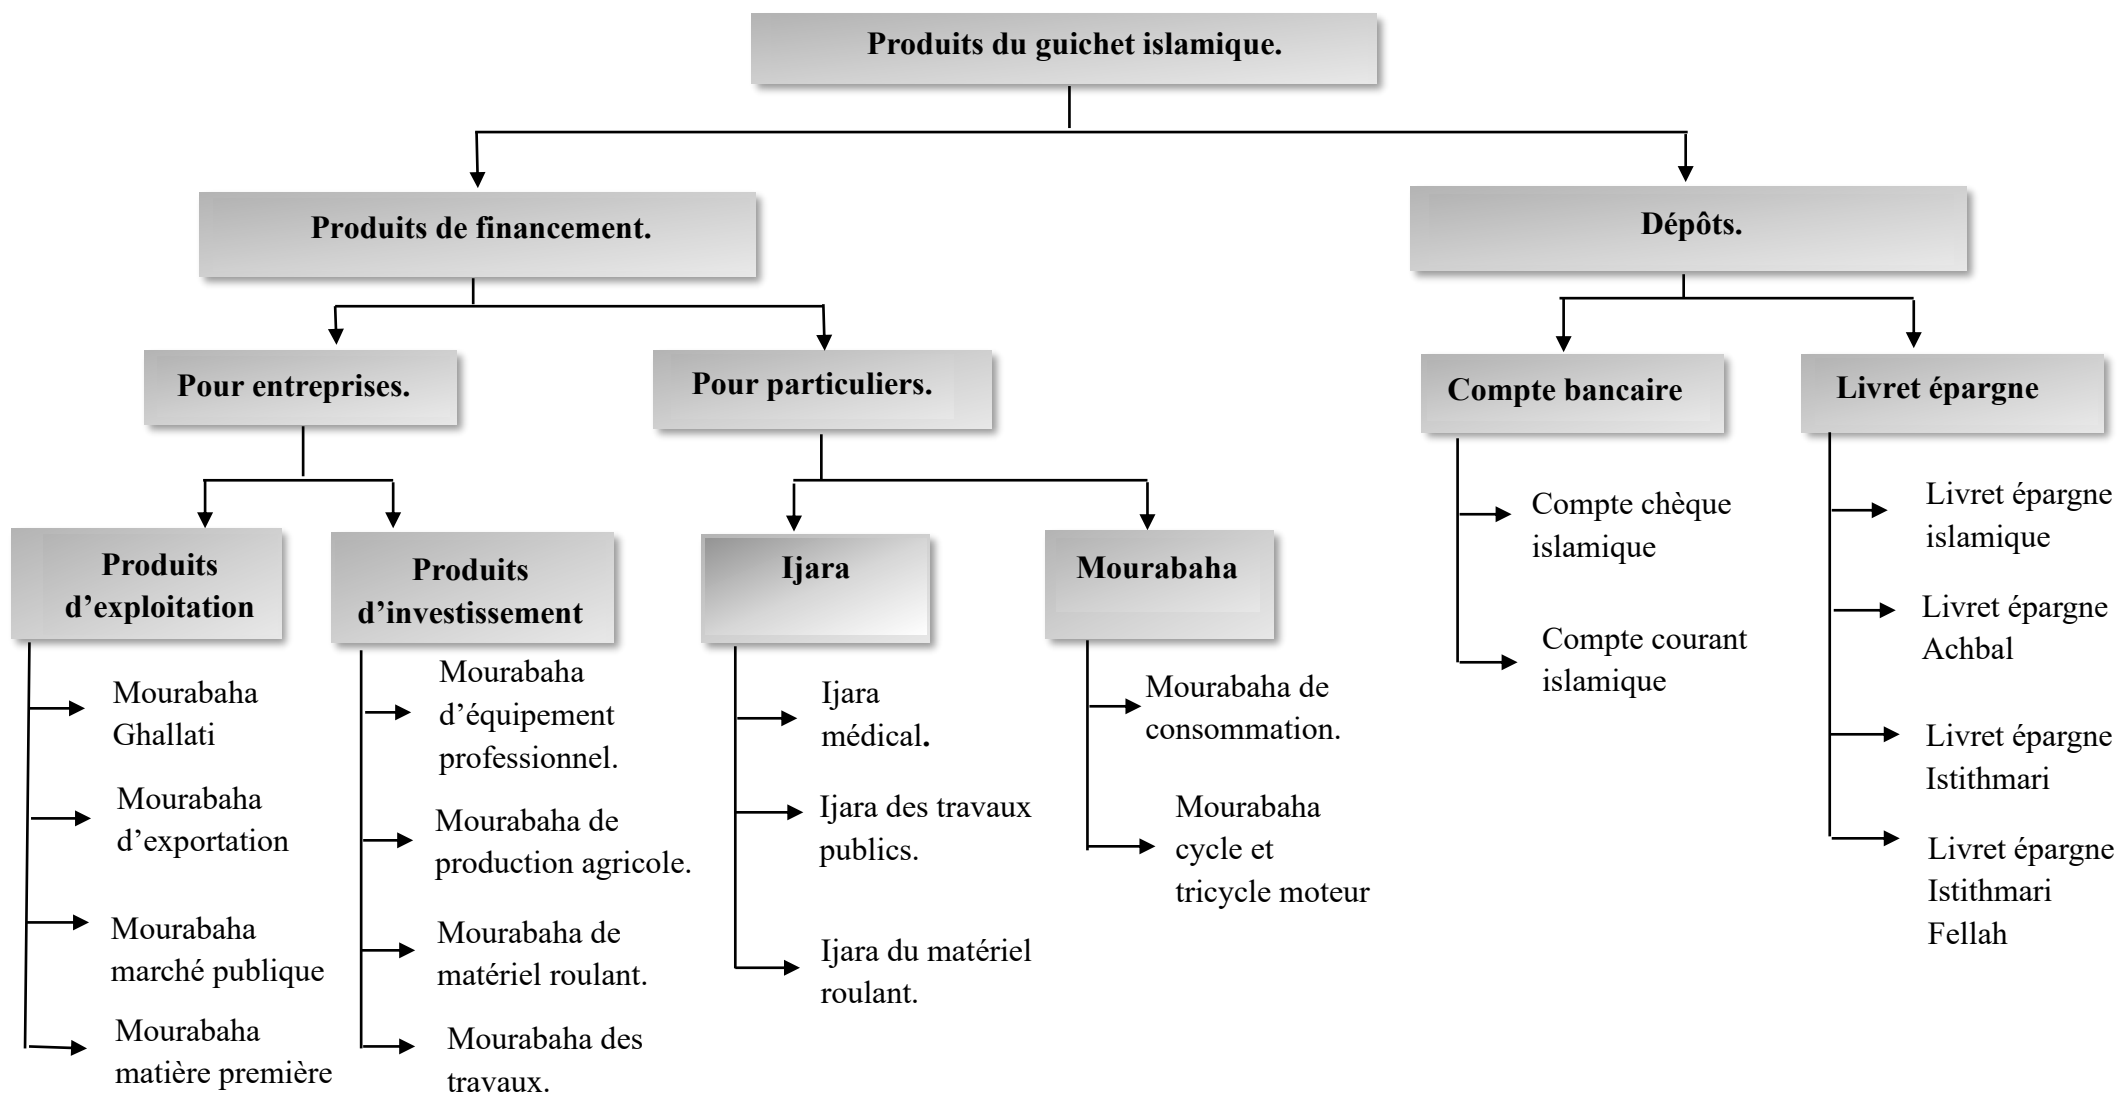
Produits du guichet islamique.

Produits de financement.

Dépôts.

Pour entreprises.

Pour particuliers.

Compte bancaire

Livret épargne

Produits d'exploitation

Produits d'investissement

Ijara

Mourabaha

Mourabaha Ghallati

Mourabaha d'exportation

Mourabaha marché publique

Mourabaha matière première

Mourabaha d'équipement professionnel.

Mourabaha de production agricole.

Mourabaha de matériel roulant.

Mourabaha des travaux.

Ijara médical.

Ijara des travaux publics.

Ijara du matériel roulant.

Mourabaha de consommation.

Mourabaha cycle et tricycle moteur

Compte chèque islamique

Compte courant islamique

Livret épargne islamique

Livret épargne Achbal

Livret épargne Istithmari

Livret épargne Istithmari Fellah